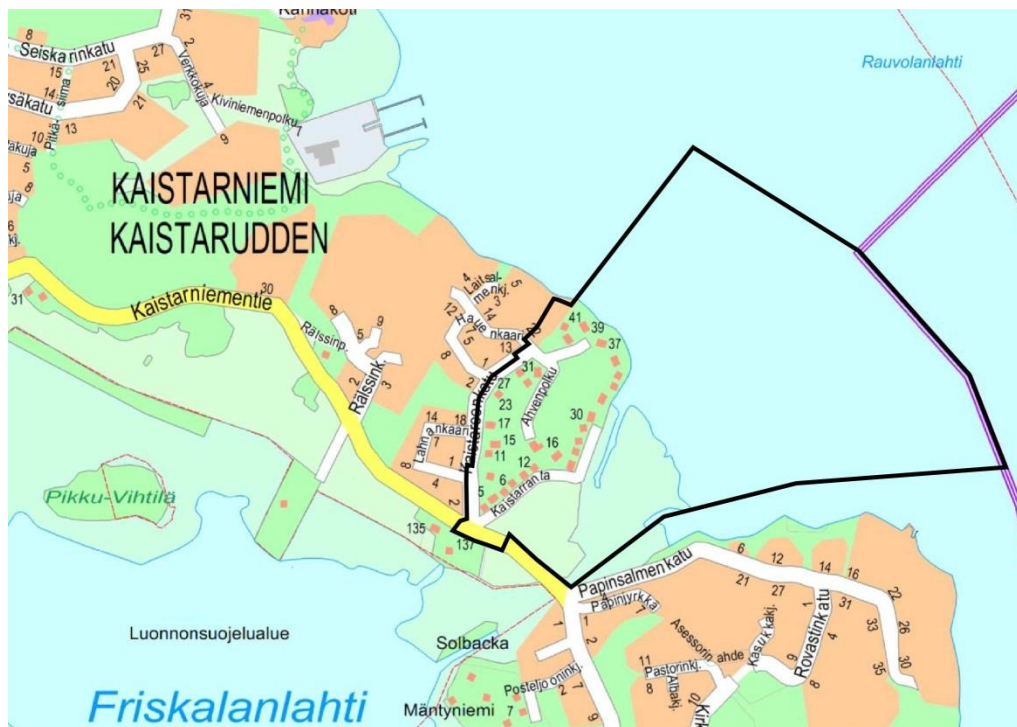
Rauvolanlahti

Kannakoti

Seiska rinkatu

8

15

14

21

20

25

27

31

2

Tenkkokuja

Kiviniemenpolku

9

21

13

10

Pitkä siima

säkatu

kuja

KAISTARNIEMI
KAISTARUDDEN

Kaistarniementie

30

31

Räissinp.

Räissink.

8

5

9

2

3

Laitsalmenkj.

4

5

Hauenkaari

12

7

5

14

3

13

8

1

41

39

37

31

27

23

Ahvenpolku

Kaistarannantie

2

14

18

Lahnankaari

17

15

7

1

11

8

30

16

12

6

4

5

2

Kaistarranta

135

137

Pikku-Vihtilä

Papinsalmen katu

Papinyrkkä

6

12

14

16

21

27

31

33

22

26

30

35

Rovastink atu

Asessorin ahde

Kasukkakj.

9

4

8

Pastorink.

11

8

Albakj.

Kirk

1

2

Luonnonsuojelualue

Solbacka

Posteljoonink.

Friskalanlahti

Mäntyniemi

7

9